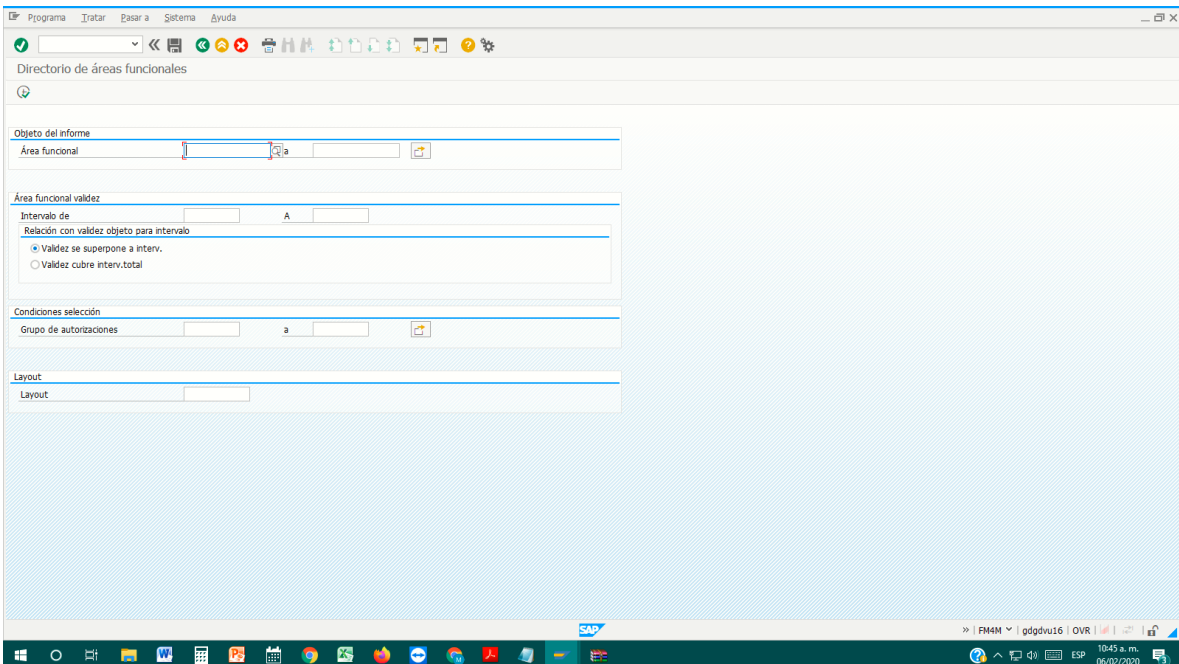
Programa Tratar Pasar a Sistema Ayuda

Directorio de áreas funcionales

Objeto del informe

Área funcional a

Área funcional validez

Intervalo de A

Relación con validez objeto para intervalo

Validez se superpone a interv.

Validez cubre interv.total

Condiciones selección

Grupo de autorizaciones a

Layout

Layout

SAP

» | FM4M | gdgdvu16 | OVR |

ESP 10:45 a. m. 06/02/2020